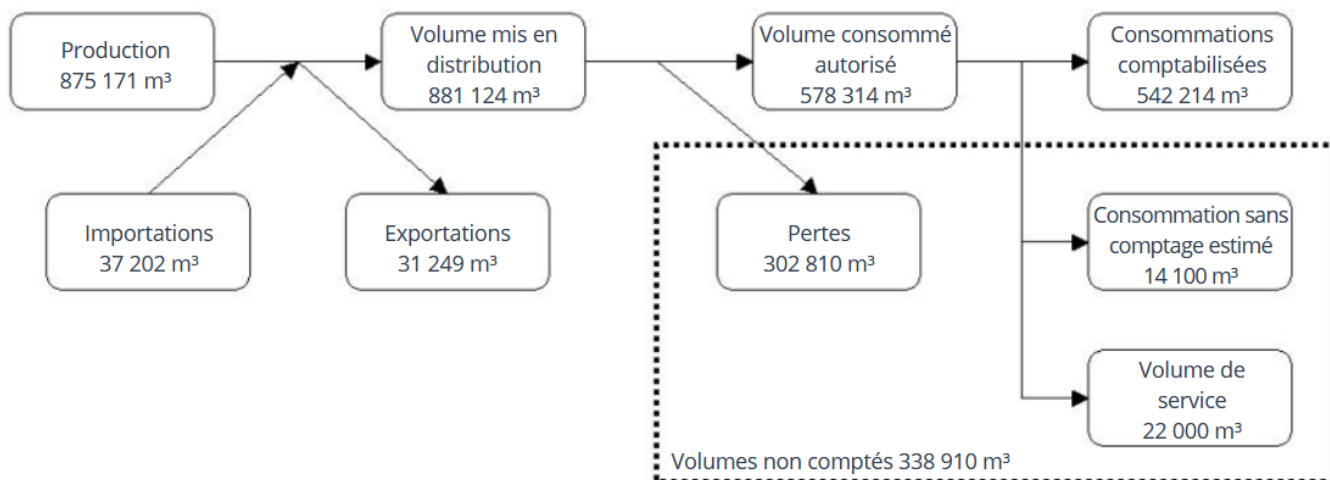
Production
875 171 m³

Volume mis en distribution
881 124 m³

Volume consommé autorisé
578 314 m³

Consommations comptabilisées
542 214 m³

Importations
37 202 m³

Exportations
31 249 m³

Pertes
302 810 m³

Consommation sans comptage estimé
14 100 m³

Volume de service
22 000 m³

Volumes non comptés 338 910 m³